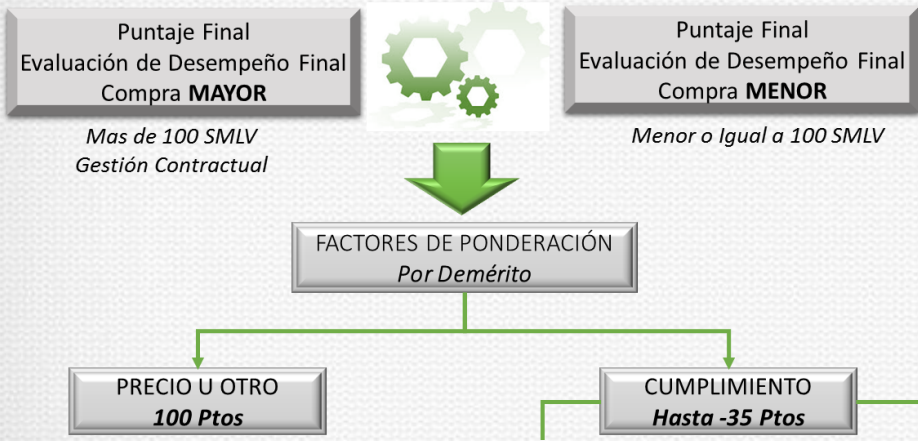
Puntaje Final
Evaluación de Desempeño Final
Compra **MAYOR**

*Mas de 100 SMLV*
*Gestión Contractual*

Puntaje Final
Evaluación de Desempeño Final
Compra **MENOR**

*Menor o Igual a 100 SMLV*

FACTORES DE PONDERACIÓN
*Por Demérito*

PRECIO U OTRO
***100 Ptos***

CUMPLIMIENTO
***Hasta -35 Ptos***